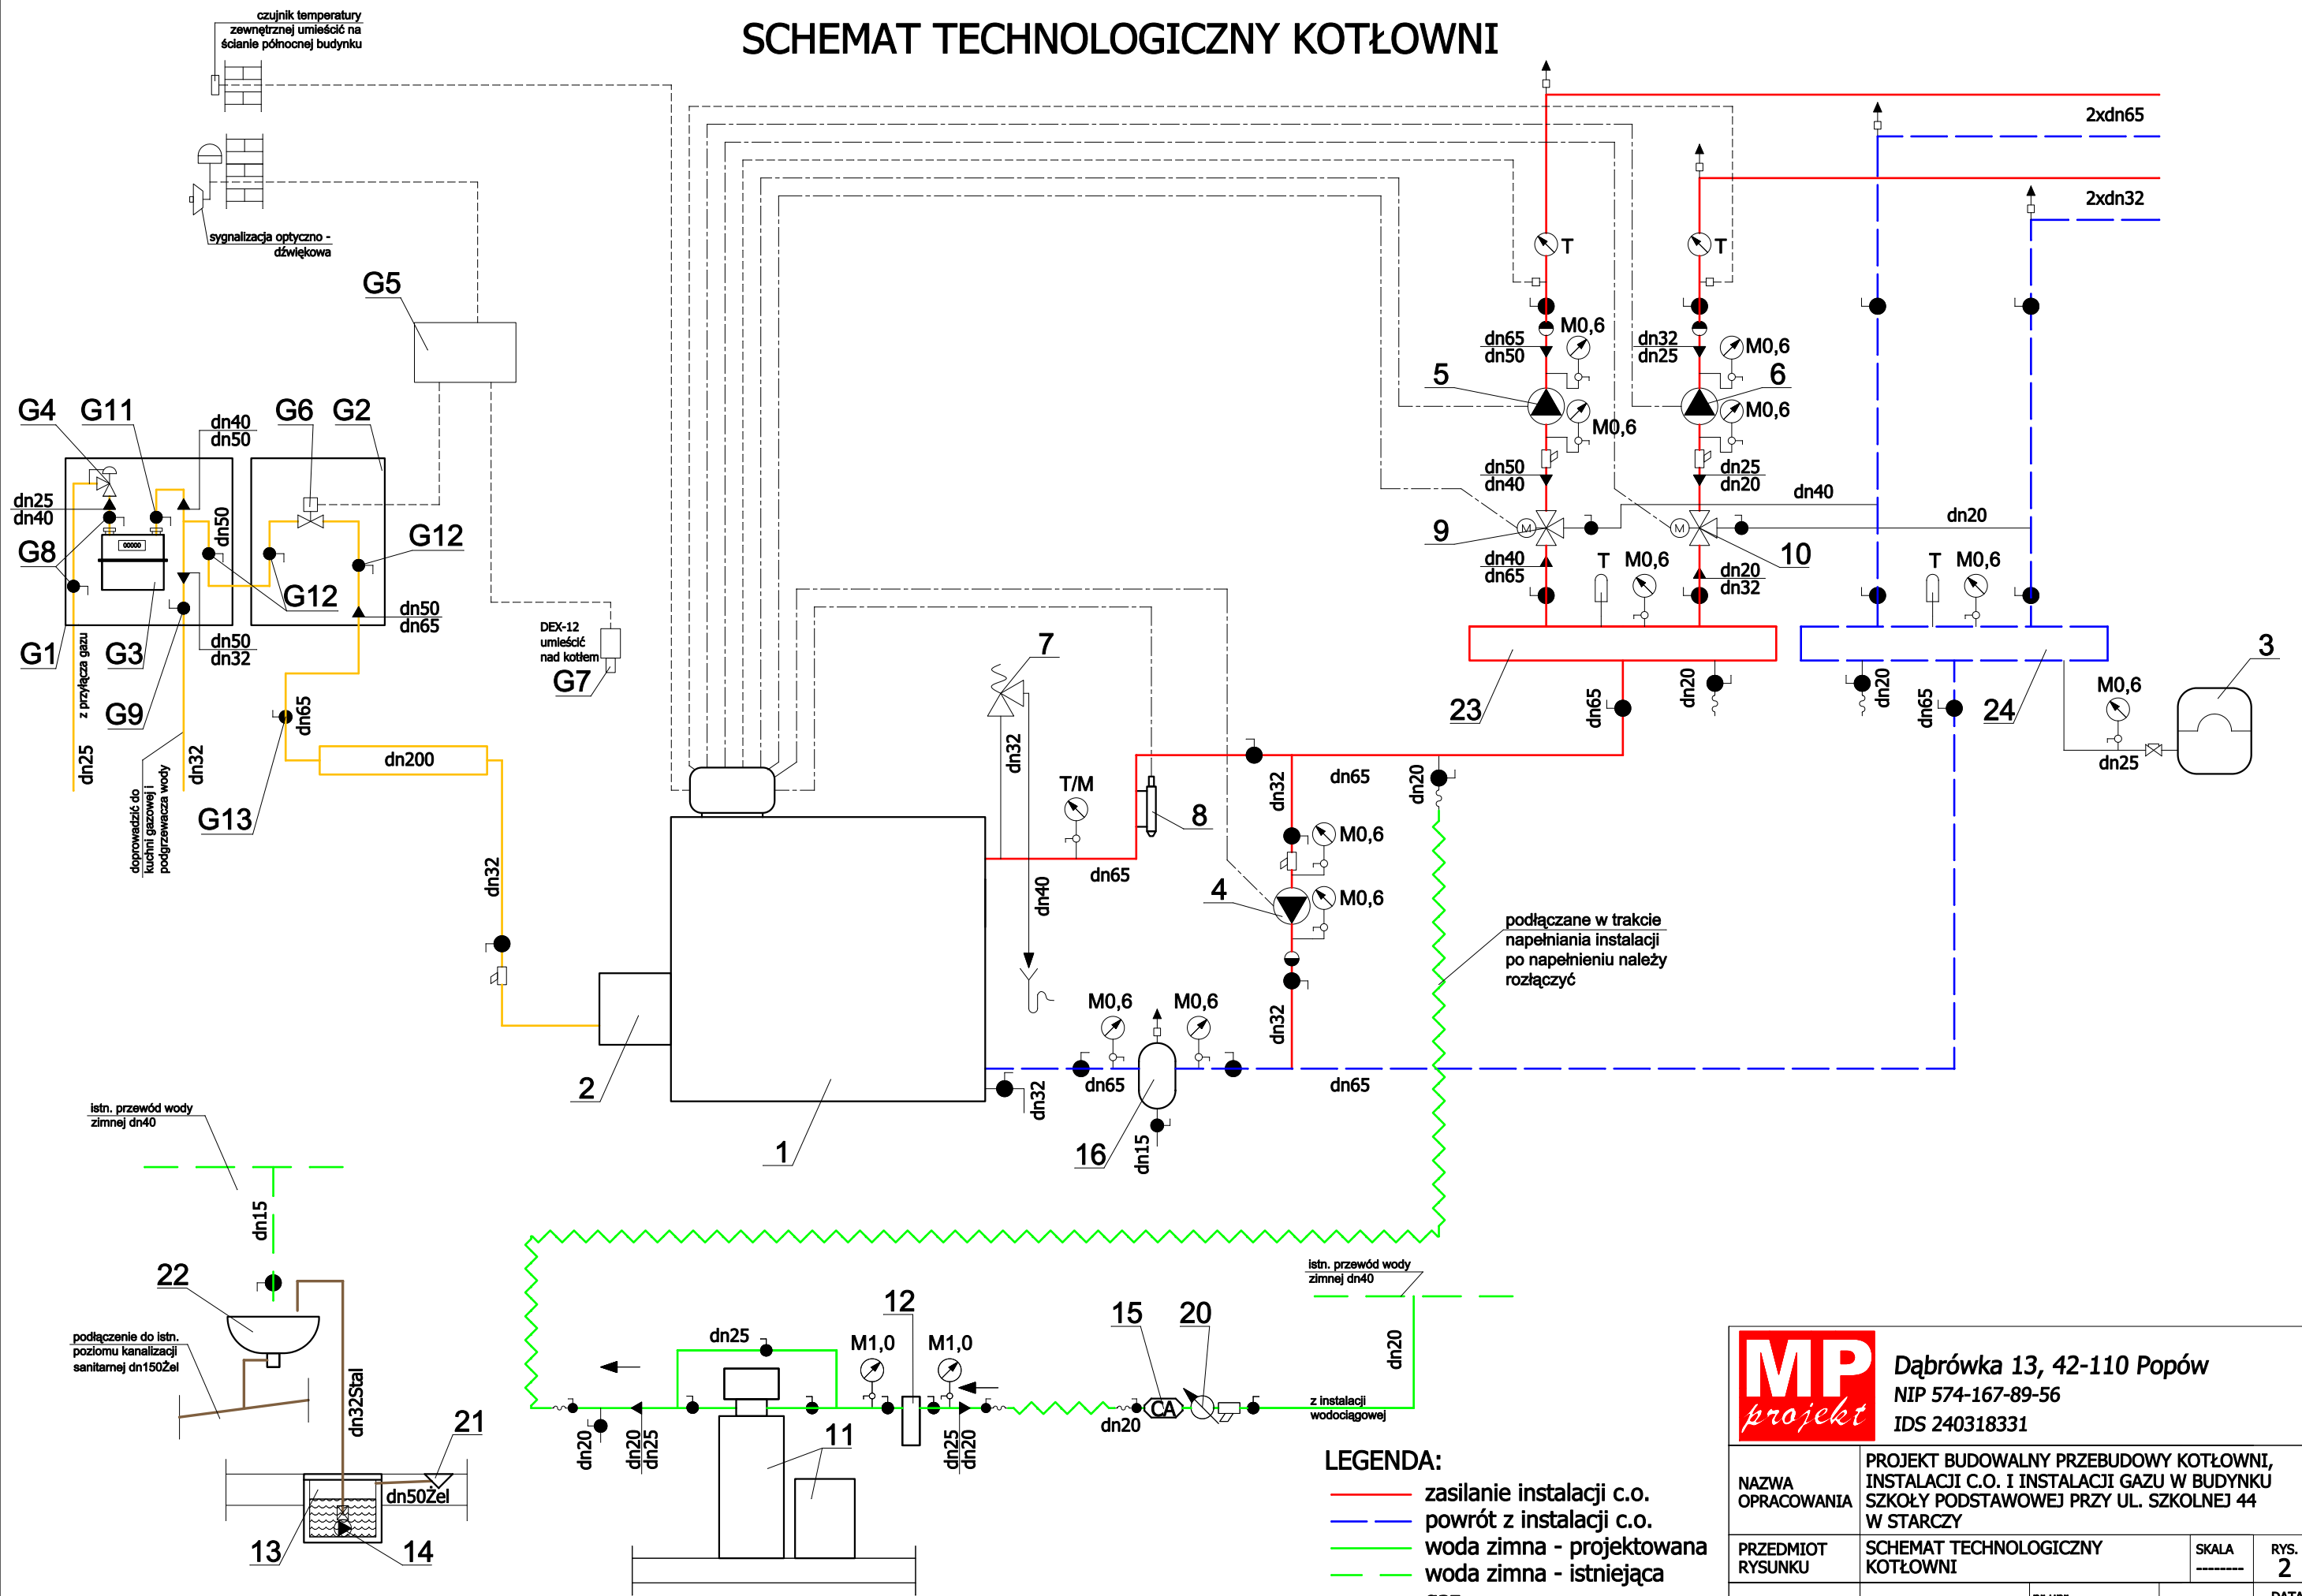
SCHEMAT TECHNOLOGICZNY KOTŁOWNI

czujnik temperatury zewnętrznej umieścić na ścianie północnej budynku

sygnalizacja optyczno - dźwiękowa

G5

G4 G11 G6 G2
dn40 dn50
dn25 dn40
G8
G12
dn50
G12
dn50 dn65
G1 G3
dn50 dn32
z przyłącza gazu
G9
dn25
dn32
doprowadzić do kuchni gazowej i podgrzewacza wody
dn65
dn200
G13
DEX-12 umieścić nad kotłem
G7
dn32

2xdn65
2xdn32
T T
M0,6
dn65 dn50
dn32 dn25
M0,6
5
6
M0,6
M0,6
dn50 dn40
dn25 dn20
dn40
dn20
9
10
dn40 dn65
T M0,6
dn20 dn32
T M0,6
23
dn65
dn20
dn20
dn65
24
3
M0,6
dn25
7
dn32
T/M
8
dn32
dn65
dn20
M0,6
4
M0,6
dn40
dn65
podłączane w trakcie napełniania instalacji po napełnieniu należy rozłączyć
M0,6 M0,6
dn32
dn65
dn32
dn65
16
dn15
2
1

istn. przewód wody zimnej dn40
dn15
22
podłączenie do istn. poziomu kanalizacji sanitarnej dn150Żel
dn32Stal
21
dn50Żel
13
14
dn25
12
M1,0 M1,0
11
dn20
dn20 dn25
dn25 dn20
15 20
CA
dn20
istn. przewód wody zimnej dn40
dn20
z instalacji wodociągowej

LEGENDA:
zasilanie instalacji c.o.
powrót z instalacji c.o.
woda zimna - projektowana
woda zimna - istniejąca

MP projekt
Dąbrówka 13, 42-110 Popów
NIP 574-167-89-56
IDS 240318331

| NAZWA OPRACOWANIA | PROJEKT BUDOWALNY PRZEBUDOWY KOTŁOWNI, INSTALACJI C.O. I INSTALACJI GAZU W BUDYNKU SZKOŁY PODSTAWOWEJ PRZY UL. SZKOLNEJ 44 W STARCZY | | |
|---|---|---|---|
| PRZEDMIOT RYSUNKU | SCHEMAT TECHNOLOGICZNY KOTŁOWNI | SKALA -------- | RYS. 2 |